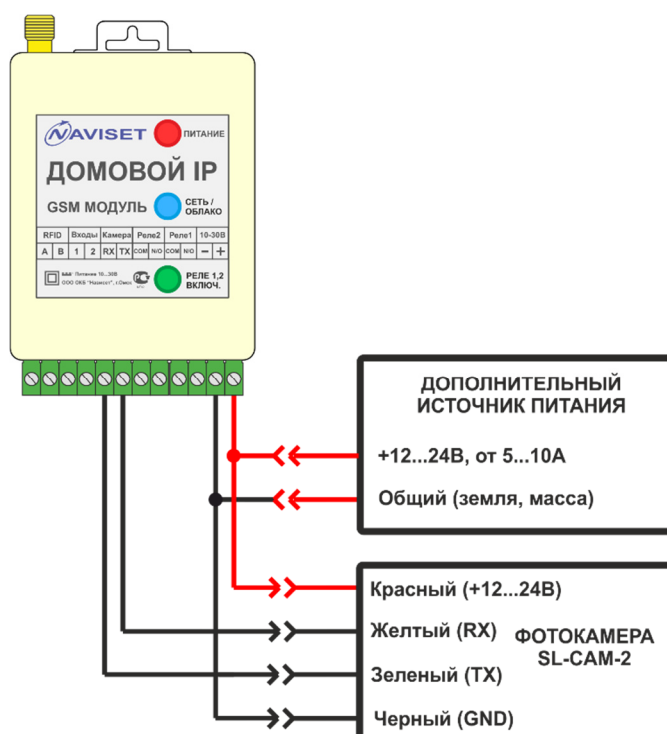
NAVISET ПИТАНИЕ
ДОМОВОЙ IP
GSM МОДУЛЬ СЕТЬ / ОБЛАКО

| RFID | | Входы | | Камера | | Реле2 | | Реле1 | | 10-30В | |
|---|---|---|---|---|---|---|---|---|---|---|---|
| A | B | 1 | 2 | RX | TX | COM | N/O | COM | N/O | – | + |

Питание 10...30В
ООО ОКБ "Навигатор", г.Омск
РЕЛЕ 1,2 ВКЛЮЧ.

ДОПОЛНИТЕЛЬНЫЙ ИСТОЧНИК ПИТАНИЯ
+12...24В, от 5...10А
Общий (земля, масса)

Красный (+12...24В)
Желтый (RX)
Зеленый (TX)
Черный (GND)
ФОТОКАМЕРА SL-CAM-2